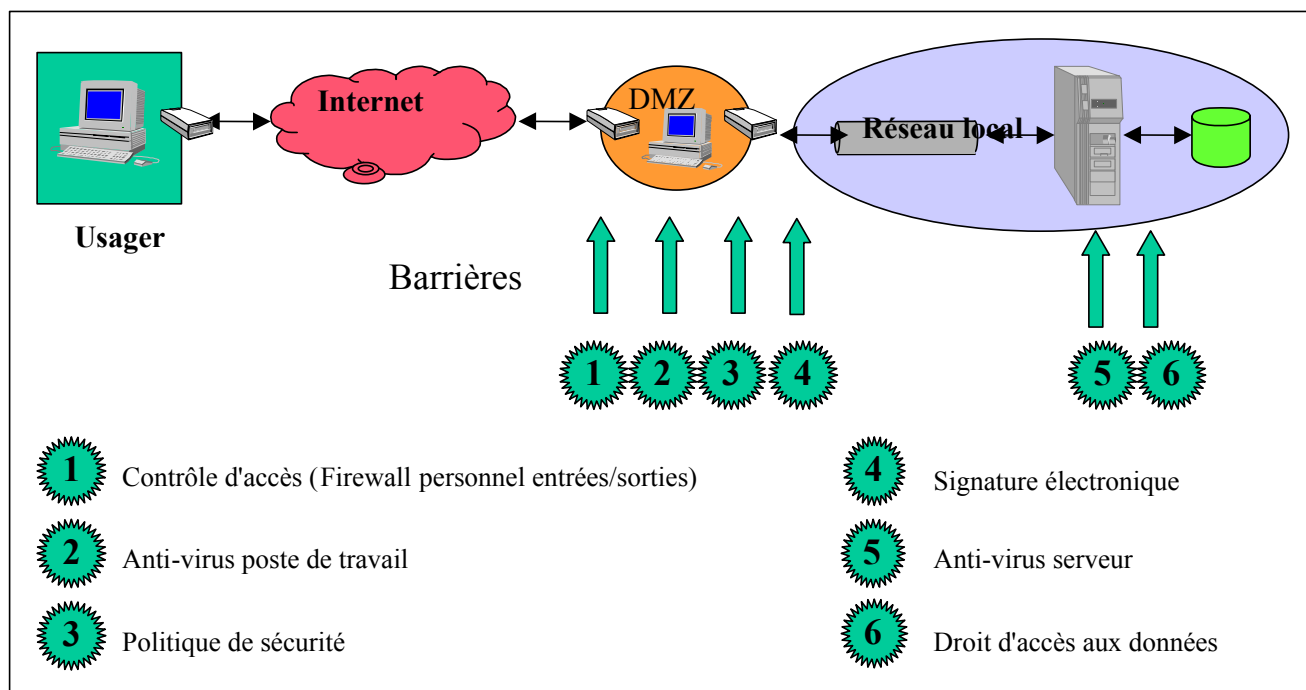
Internet

DMZ

Réseau local

Usager

Barrières

1 2 3 4

5 6

1 Contrôle d'accès (Firewall personnel entrées/sorties)

2 Anti-virus poste de travail

3 Politique de sécurité

4 Signature électronique

5 Anti-virus serveur

6 Droit d'accès aux données